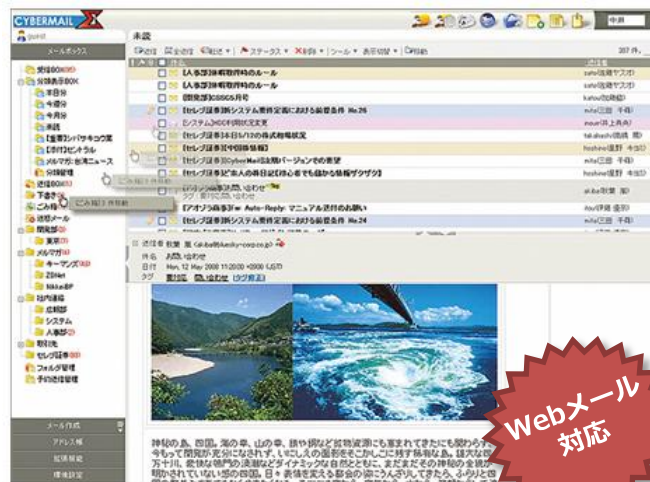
CYBERMAIL

中井

guest

メールボックス

未読

返信 全返信 転送 ステータス 削除 ツール 表示切替 移動

207 件

件名

【人事部】休暇取得時のルール

【人事部】休暇取得時のルール

【開発部】CSSの5月号

【セレブ証券】新システム要件定義における修正条件 No.26

【システム】KDC利用状況変更

【セレブ証券】8月5/10の株式市場概況

【セレブ証券】社中間情報

【セレブ証券】CyberMail 日本語バージョンでの要望

【セレブ証券】日本人の休日証【社心者でも役立つ投資情報がダダダ】

お問い合わせ

【アオゾラ商事】Re: Auto-Reply: マニュアル送付のお願い

【セレブ証券】新システム要件定義における修正条件 No.24

ごみ箱 1 件移動

送信者 鈴鳳 (aiba@tsukoy-corpo.co.jp)

件名 お問い合わせ

日付 Mon, 12 May 2008 11:20:00 +0900 (JST)

タグ

Webメール
対応

メール作成

アドレス帳

拡張機能

環境設定